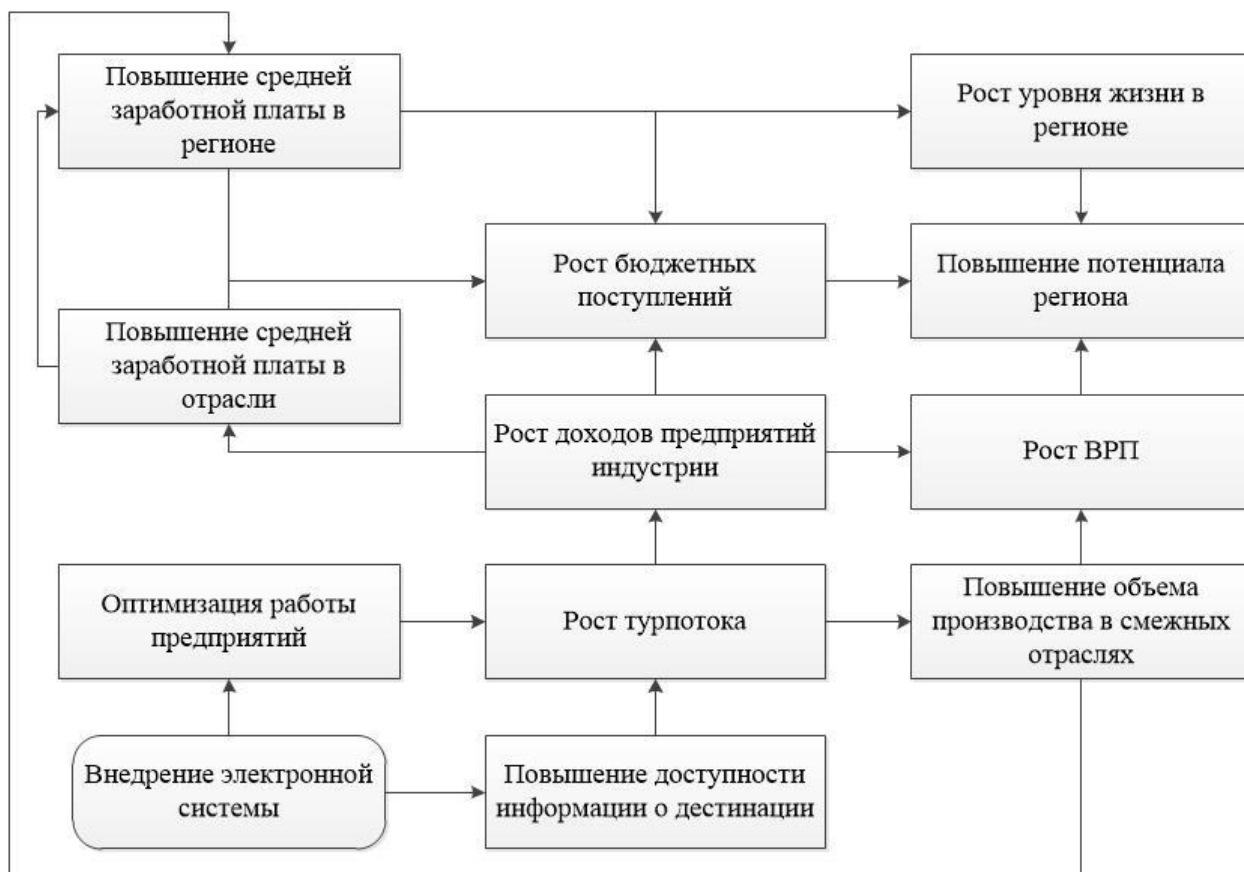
Повышение средней заработной платы в регионе

Рост уровня жизни в регионе

Рост бюджетных поступлений

Повышение потенциала региона

Повышение средней заработной платы в отрасли

Рост доходов предприятий индустрии

Рост ВРП

Оптимизация работы предприятий

Рост турпотока

Повышение объема производства в смежных отраслях

Внедрение электронной системы

Повышение доступности информации о дестинации